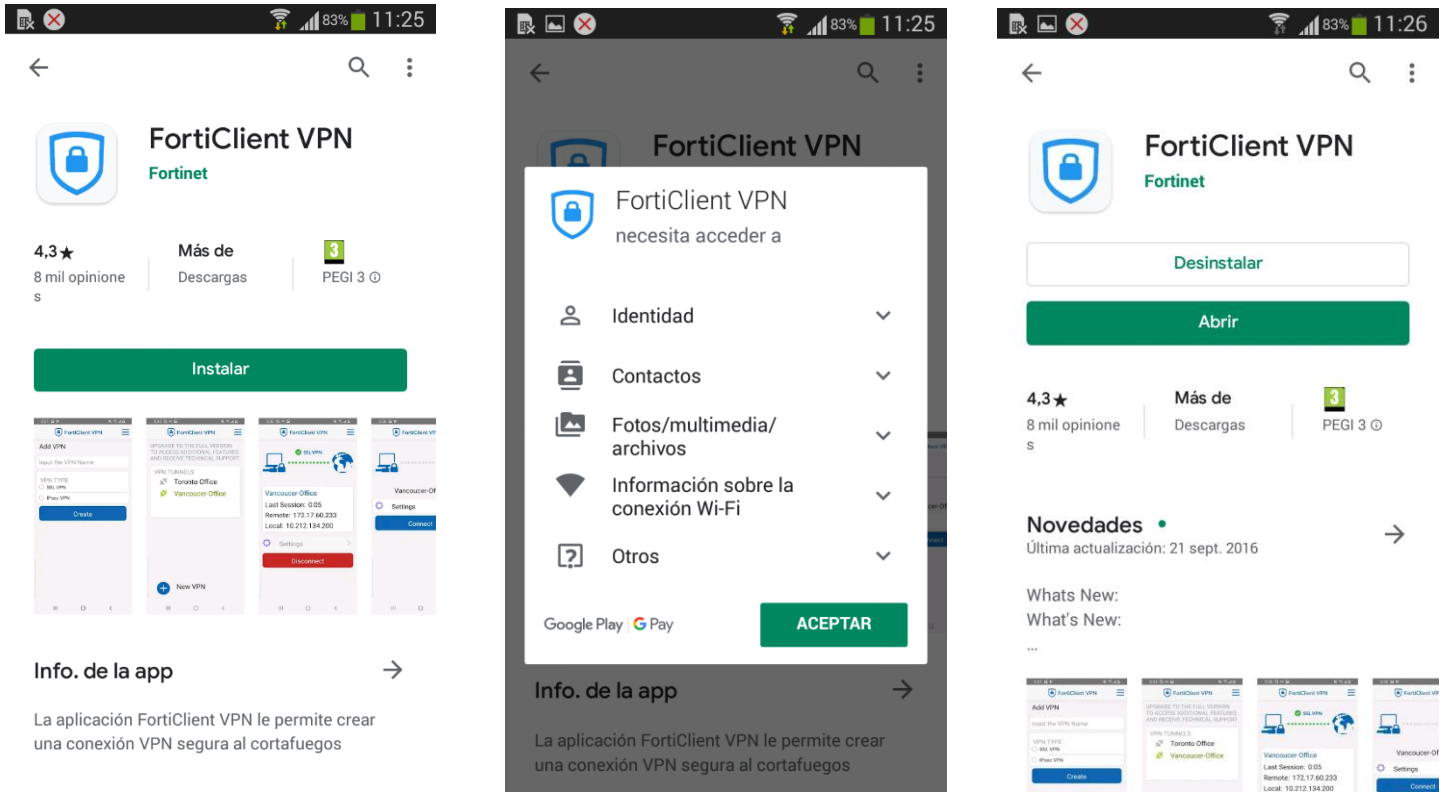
83% 11:25

FortiClient VPN
Fortinet

4,3★
8 mil opiniones

Más de
Descargas

3
PEGI 3 ⓘ

Instalar

FortiClient VPN
Add VPN
Input the VPN Name
VPN TYPE
SSL VPN
IPsec VPN
Create

FortiClient VPN
UPGRADE TO THE FULL VERSION TO ACCESS ADDITIONAL FEATURES AND RECEIVE TECHNICAL SUPPORT
VPN TUNNELS
Toronto Office
Vancoucer-Office
New VPN

FortiClient VPN
SSL VPN
Vancoucer-Office
Last Session: 0:05
Remote: 172.17.60.233
Local: 10.212.134.200
Settings
Disconnect

FortiClient VPN
Vancoucer-Of
Settings
Connect

Info. de la app →

La aplicación FortiClient VPN le permite crear una conexión VPN segura al cortafuegos

83% 11:25

FortiClient VPN

FortiClient VPN
necesita acceder a

Identidad
Contactos
Fotos/multimedia/archivos
Información sobre la conexión Wi-Fi
Otros

Google Play | G Pay
ACEPTAR

Info. de la app →

La aplicación FortiClient VPN le permite crear una conexión VPN segura al cortafuegos

83% 11:26

FortiClient VPN
Fortinet

Desinstalar

Abrir

4,3★
8 mil opiniones

Más de
Descargas

3
PEGI 3 ⓘ

Novedades •
Última actualización: 21 sept. 2016

Whats New:
What's New:
...

FortiClient VPN
Add VPN
Input the VPN Name
VPN TYPE
SSL VPN
IPsec VPN
Create

FortiClient VPN
UPGRADE TO THE FULL VERSION TO ACCESS ADDITIONAL FEATURES AND RECEIVE TECHNICAL SUPPORT
VPN TUNNELS
Toronto Office
Vancoucer-Office

FortiClient VPN
SSL VPN
Vancoucer-Office
Last Session: 0:05
Remote: 172.17.60.233
Local: 10.212.134.200

FortiClient VPN
Vancoucer-Of
Settings
Connect